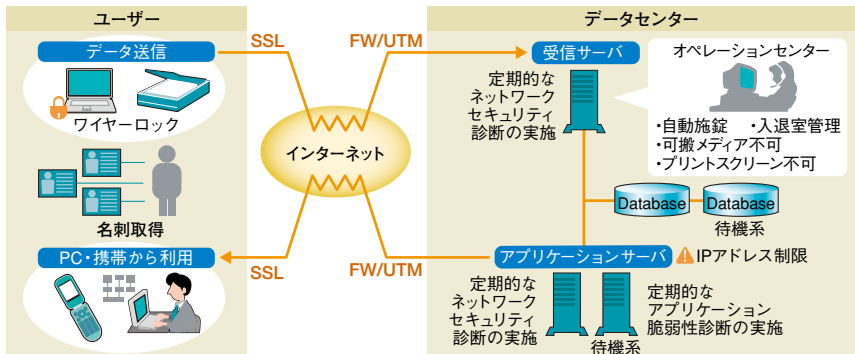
ユーザー

データ送信

ワイヤーロック

名刺取得

PC・携帯から利用

SSL

FW/UTM

インターネット

SSL

FW/UTM

データセンター

受信サーバ

定期的なネットワークセキュリティ診断の実施

オペレーションセンター

・自動施錠　・入退室管理
・可搬メディア不可
・プリントスクリーン不可

Database

Database

待機系

アプリケーションサーバ

IPアドレス制限

定期的なネットワークセキュリティ診断の実施

待機系

定期的なアプリケーション脆弱性診断の実施